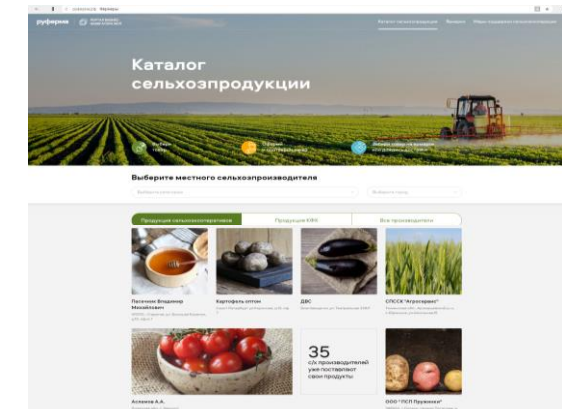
руфарма

Каталог сельхозпродукции

Выберите местного сельхозпроизводителя

Продукция сельхозкооперативов

Продукция КФХ

Все производители

Пасечник Владимир Михайлович

Картофель оптом

ДВС

СПССК "Агросервис"

35

с/х производителей уже поставляют свои продукты

Асланов А.А.

ООО "ЛСП Пружина"